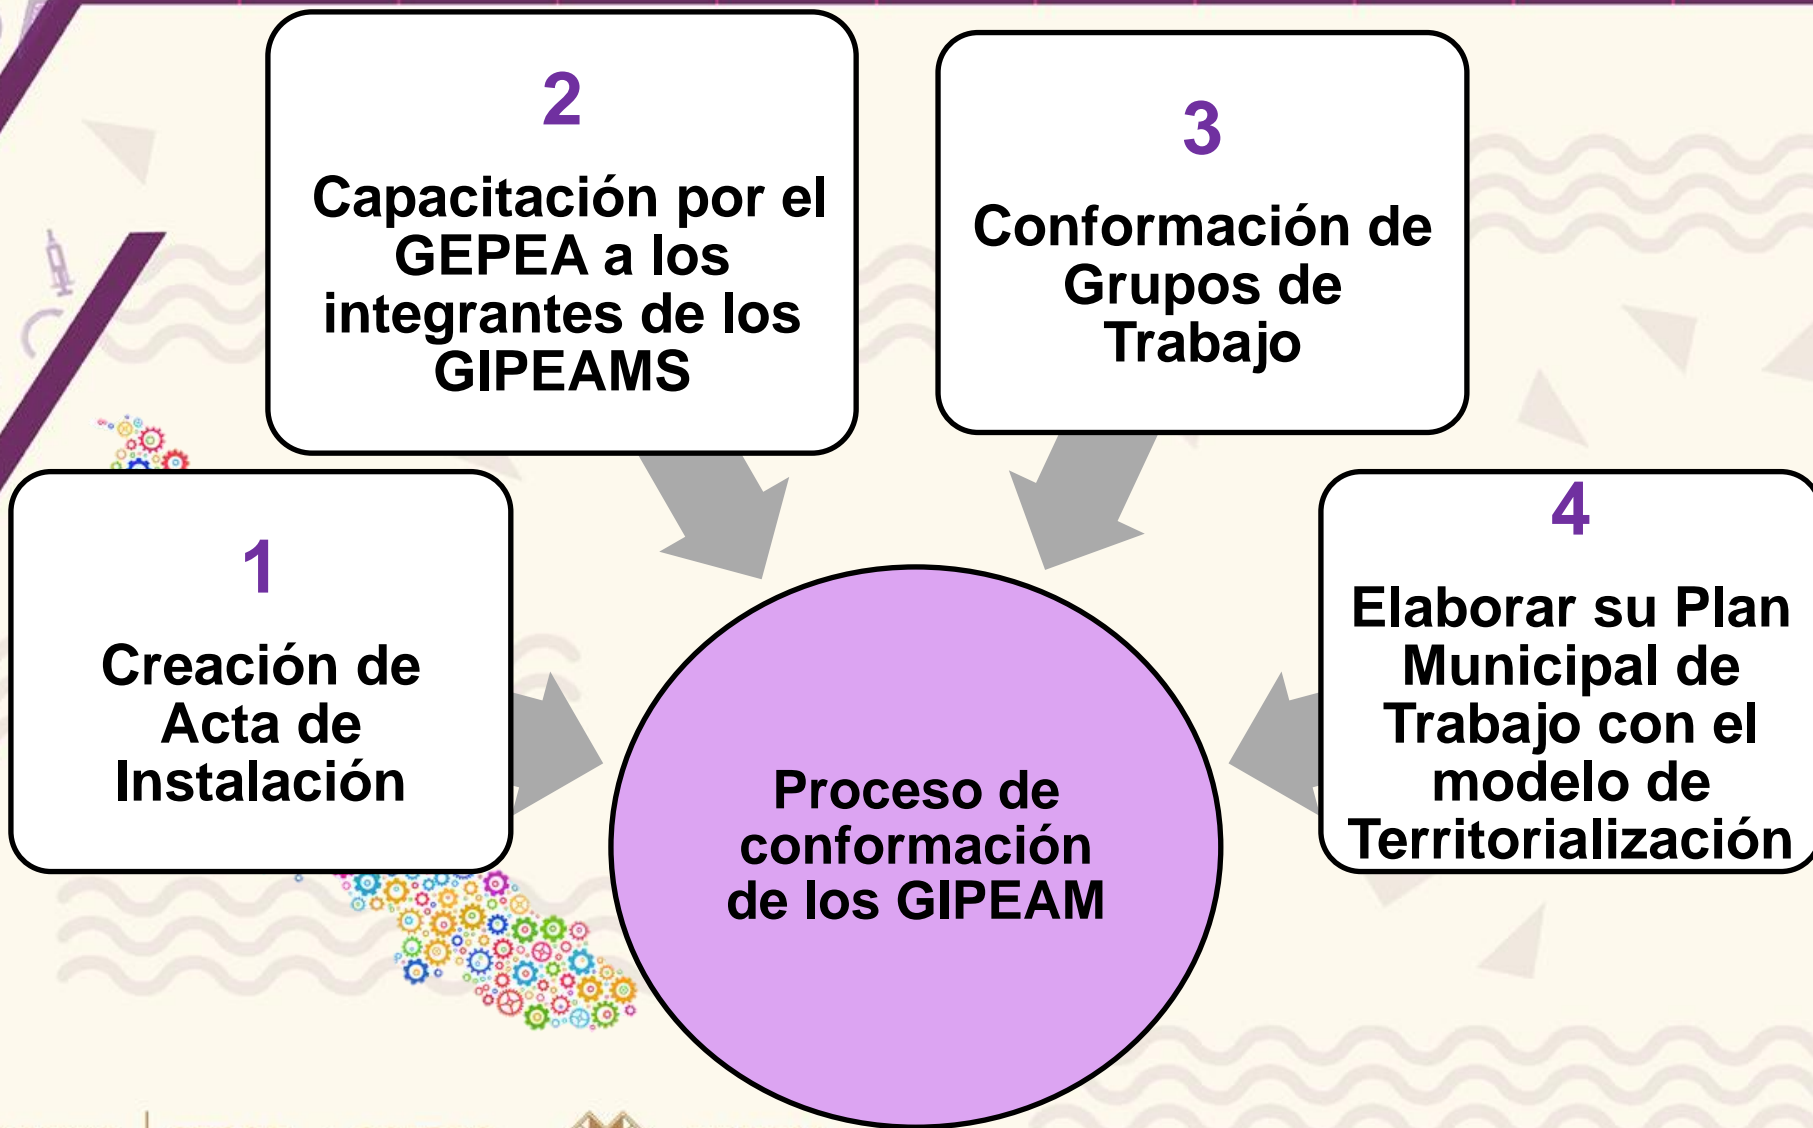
1
Creación de Acta de Instalación

2
Capacitación por el GEPEA a los integrantes de los GIPEAMS

3
Conformación de Grupos de Trabajo

4
Elaborar su Plan Municipal de Trabajo con el modelo de Territorialización

Proceso de conformación de los GIPEAM